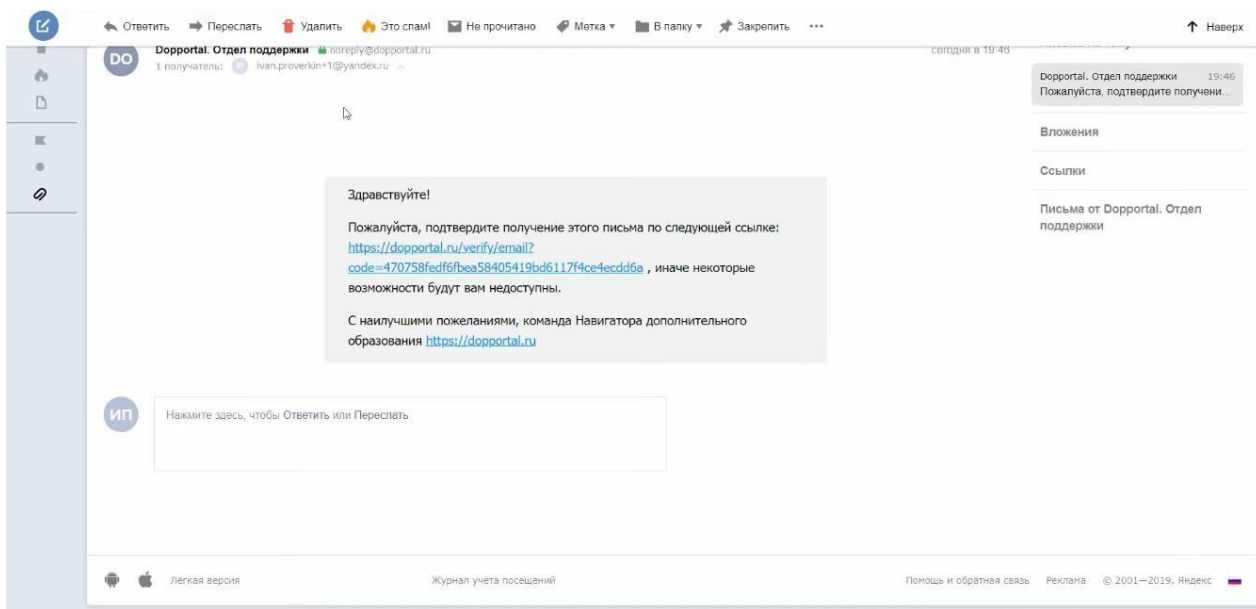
Ответить Переслать Удалить Это спам! Не прочитано Метка В папку Закрепить ··· Наверх

DO

Dopportal. Отдел поддержки noreply@dopportal.ru
1 получатель: ivan.proverkin+1@yandex.ru

сегодня в 19:46

Dopportal. Отдел поддержки 19:46
Пожалуйста, подтвердите получени...

Вложения

Ссылки

Письма от Dopportal. Отдел поддержки

Здравствуйте!

Пожалуйста, подтвердите получение этого письма по следующей ссылке: https://dopportal.ru/verify/email?code=470758fedf6fbea58405419bd6117f4ce4ecdd6a , иначе некоторые возможности будут вам недоступны.

С наилучшими пожеланиями, команда Навигатора дополнительного образования https://dopportal.ru

ИП

Нажмите здесь, чтобы Ответить или Переслать

Легкая версия

Журнал учёта посещений

Помощь и обратная связь Реклама © 2001—2019, Яндекс